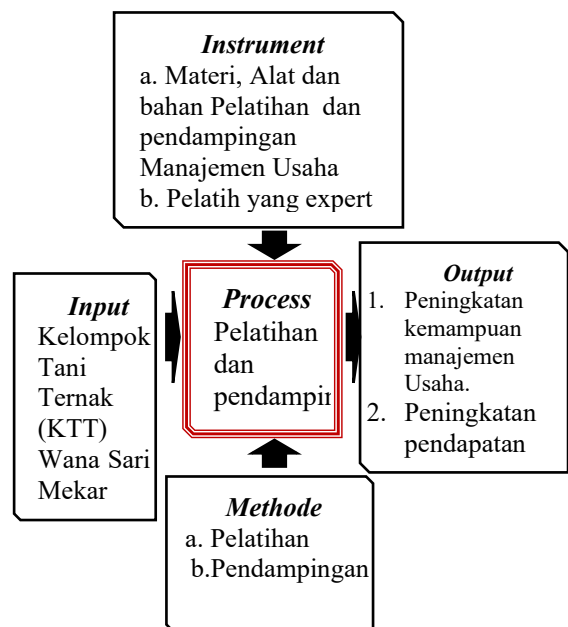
Instrument
a. Materi, Alat dan bahan Pelatihan dan pendampingan Manajemen Usaha
b. Pelatih yang expert

Input
Kelompok Tani Ternak (KTT) Wana Sari Mekar

Process
Pelatihan dan pendampir

Output
1. Peningkatan kemampuan manajemen Usaha.
2. Peningkatan pendapatan

Methode
a. Pelatihan
b.Pendampingan